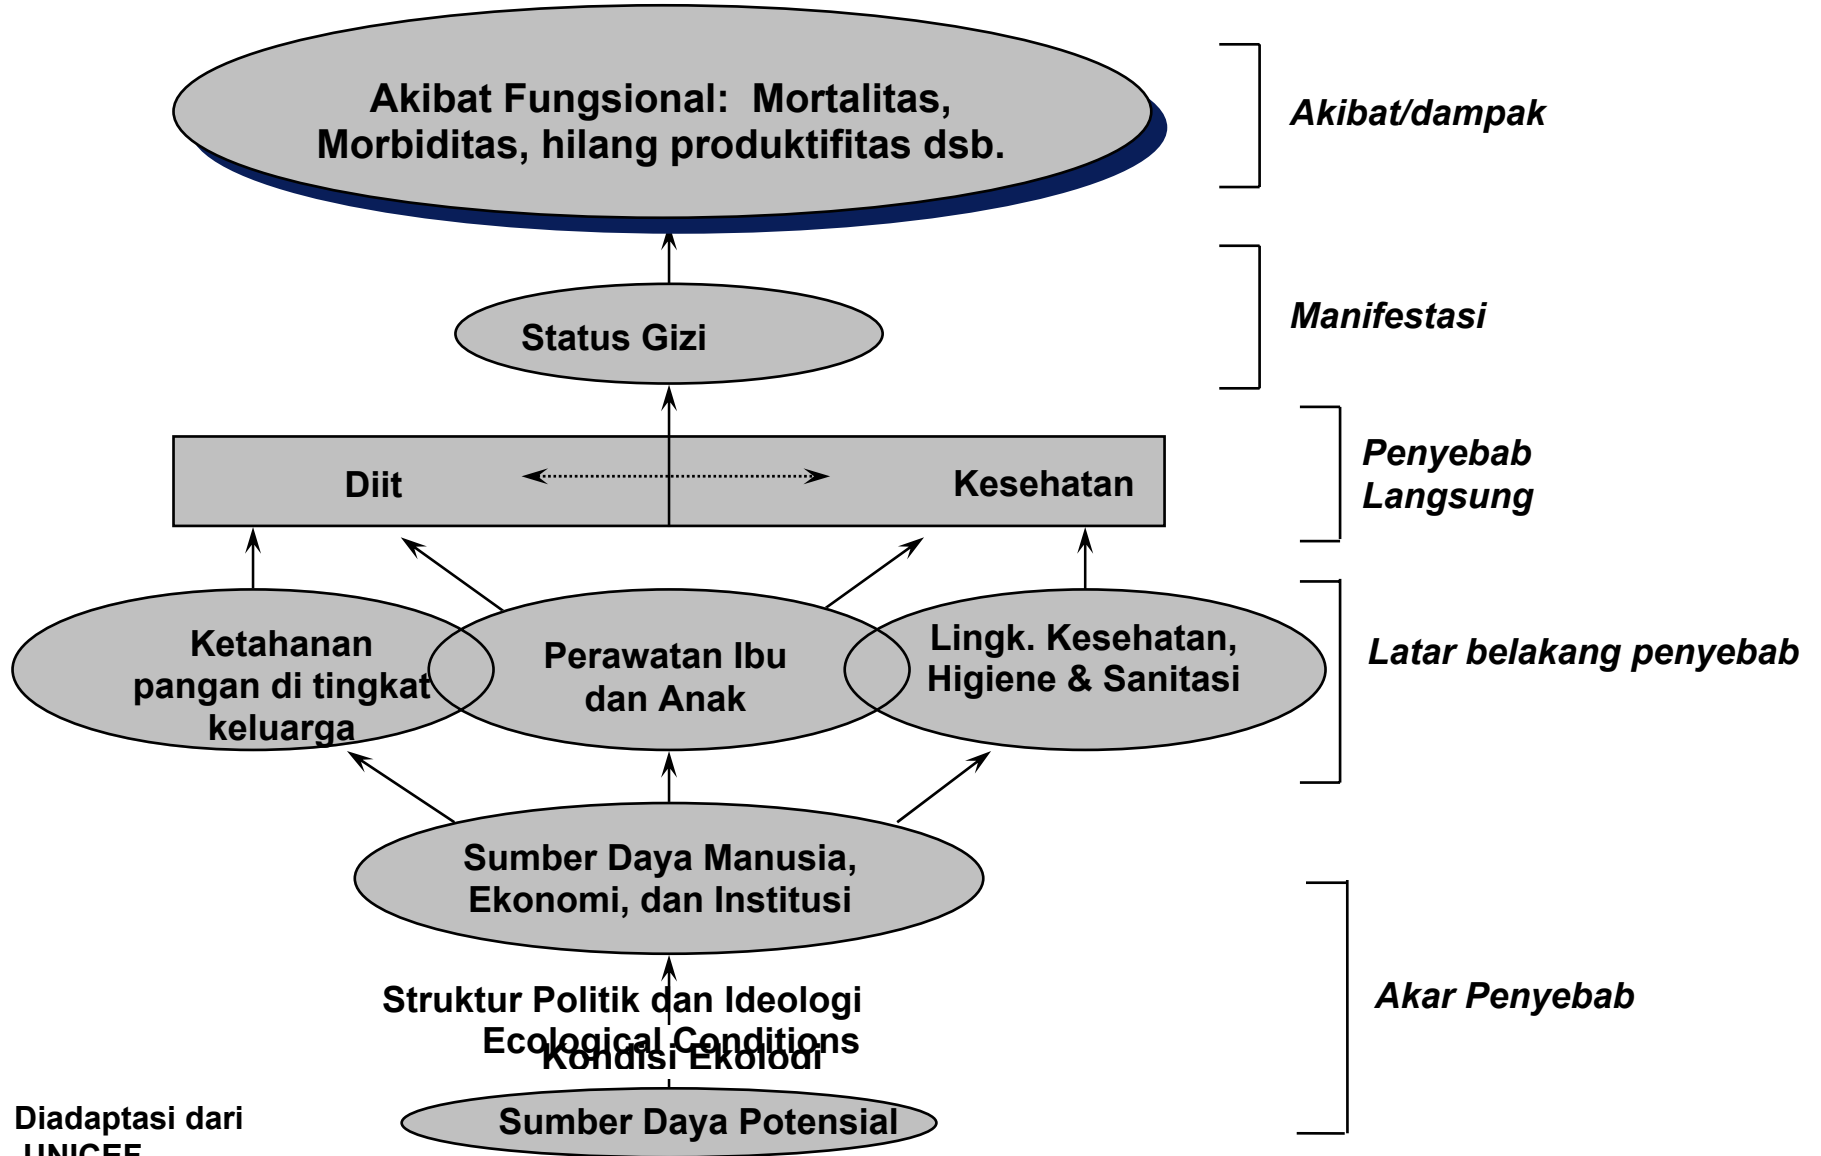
Akibat Fungsional: Mortalitas, Morbiditas, hilang produktifitas dsb.

Akibat/dampak

Status Gizi

Manifestasi

Diit

Kesehatan

Penyebab Langsung

Ketahanan pangan di tingkat keluarga

Perawatan Ibu dan Anak

Lingk. Kesehatan, Higiene & Sanitasi

Latar belakang penyebab

Sumber Daya Manusia, Ekonomi, dan Institusi

Struktur Politik dan Ideologi

Ecological Conditions

Kondisi Ekologi

Akar Penyebab

Sumber Daya Potensial

Diadaptasi dari UNICEF